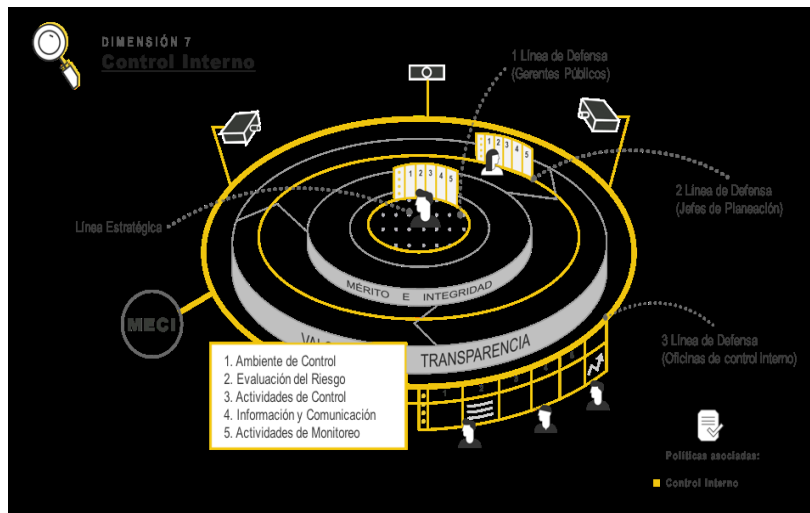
DIMENSIÓN 7
Control Interno

1 Línea de Defensa
(Gerentes Públicos)

2 Línea de Defensa
(Jefes de Planeación)

Línea Estratégica

1 2 3 4 5

1 2 3 4 5

MÉRITO E INTEGRIDAD

MECI

VALO

TRANSPARENCIA

3 Línea de Defensa
(Oficinas de control interno)

1. Ambiente de Control
2. Evaluación del Riesgo
3. Actividades de Control
4. Información y Comunicación
5. Actividades de Monitoreo

Políticas asociadas:

Control Interno